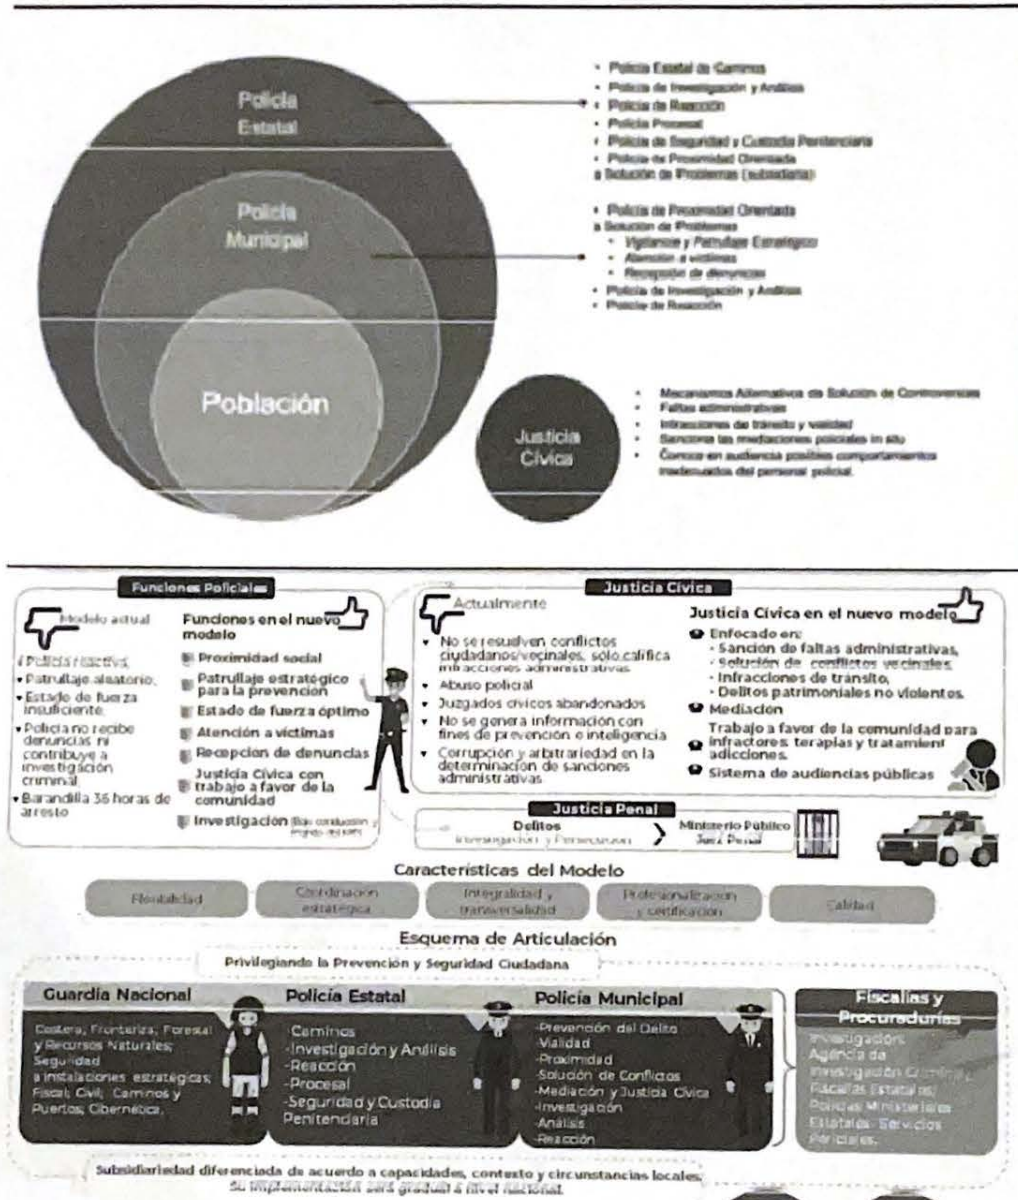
Policía Estatal

Policía Municipal

Población

- Policía Estatal de Caminos
- Policía de Investigación y Análisis
- Policía de Reacción
- Policía Procesal
- Policía de Seguridad y Custodia Penitenciaria
- Policía de Proximidad Orientada a Solución de Problemas (subsidiaria)

- Policía de Proximidad Orientada a Solución de Problemas
 - Vigilancia y Patrullaje Estratégico
 - Atención a víctimas
 - Recepción de denuncias
- Policía de Investigación y Análisis
- Policía de Reacción

Justicia Cívica

- Mecanismos Alternativos de Solución de Controversias
- Faltas administrativas
- Infracciones de tránsito y vialidad
- Sanciona las mediaciones policiales in situ
- Conoce en audiencia posibles comportamientos inadecuados del personal policial.

Funciones Policiales

Modelo actual
- Policía reactiva,
- Patrullaje aleatorio,
- Estado de fuerza insuficiente.
- Policía no recibe denuncias ni contribuye a investigación criminal
- Barandilla 36 horas de arresto

Funciones en el nuevo modelo
- Proximidad social
- Patrullaje estratégico para la prevención
- Estado de fuerza óptimo
- Atención a víctimas
- Recepción de denuncias
- Justicia Cívica con trabajo a favor de la comunidad
- Investigación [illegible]

Justicia Cívica

Actualmente
- No se resuelven conflictos ciudadanos/vecinales, sólo califica infracciones administrativas
- Abuso policial
- Juzgados cívicos abandonados
- No se genera información con fines de prevención e inteligencia
- Corrupción y arbitrariedad en la determinación de sanciones administrativas

Justicia Cívica en el nuevo modelo
- Enfocado en:
 - Sanción de faltas administrativas,
 - Solución de conflictos vecinales
 - Infracciones de tránsito,
 - Delitos patrimoniales no violentos
- Mediación
- Trabajo a favor de la comunidad para infractores, terapias y tratamiento adicciones.
- Sistema de audiencias públicas

Justicia Penal
Delitos
Investigación y Persecución
Ministerio Público
Juez Penal

Características del Modelo
Flexibilidad | Coordinación estratégica | Integralidad y transversalidad | Profesionalización y certificación | Calidad

Esquema de Articulación
Privilegiando la Prevención y Seguridad Ciudadana

Guardia Nacional
Costera, Fronteriza, Forestal y Recursos Naturales; Seguridad a instalaciones estratégicas; Fiscal; Civil; Caminos y Puertos; Cibernética.

Policía Estatal
-Caminos
-Investigación y Análisis
-Reacción
-Procesal
-Seguridad y Custodia Penitenciaria

Policía Municipal
-Prevención del Delito
-Vialidad
-Proximidad
-Solución de Conflictos
-Mediación y Justicia Cívica
-Investigación
-Análisis
-Reacción

Fiscalías y Procuradurías
Investigación; Agencia de Investigación Criminal; Fiscalías Estatales; Policías Ministeriales Estatales; Servicios Periciales.

Subsidiariedad diferenciada de acuerdo a capacidades, contexto y circunstancias locales.
Su implementación será gradual a nivel nacional.